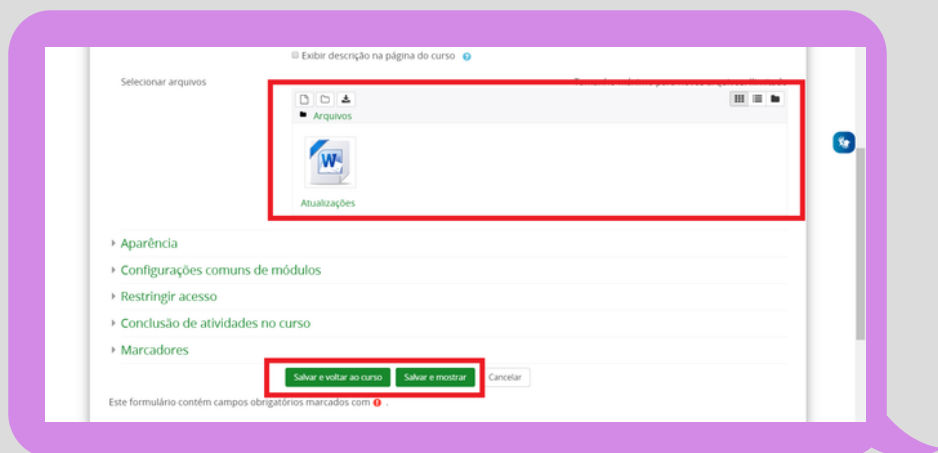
Exibir descrição na página do curso

Selecionar arquivos

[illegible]

Arquivos

Atualizações

Aparência

Configurações comuns de módulos

Restringir acesso

Conclusão de atividades no curso

Marcadores

Salvar e voltar ao curso | Salvar e mostrar | Cancelar

Este formulário contém campos obrigatórios marcados com .